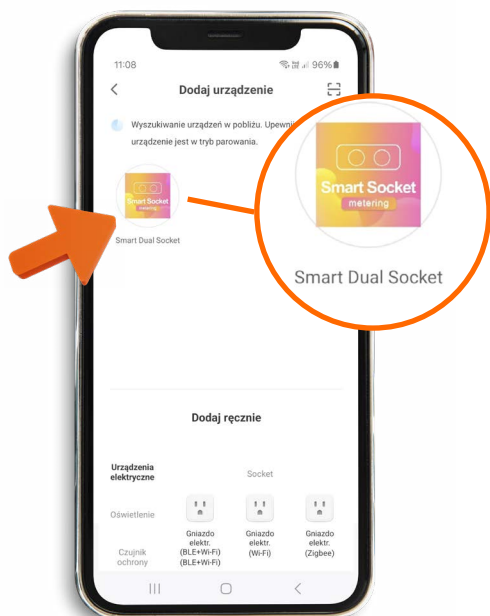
11:08

96%

Dodaj urządzenie

Wyszukiwanie urządzeń w pobliżu. Upewni

urządzenie jest w tryb parowania.

Smart Socket
metering

Smart Dual Socket

Smart Socket
metering

Smart Dual Socket

Dodaj ręcznie

Urządzenia elektryczne

Socket

Oświetlenie

Czujnik ochrony

Gniazdo elektr. (BLE+Wi-Fi) (BLE+Wi-Fi)

Gniazdo elektr. (Wi-Fi)

Gniazdo elektr. (Zigbee)